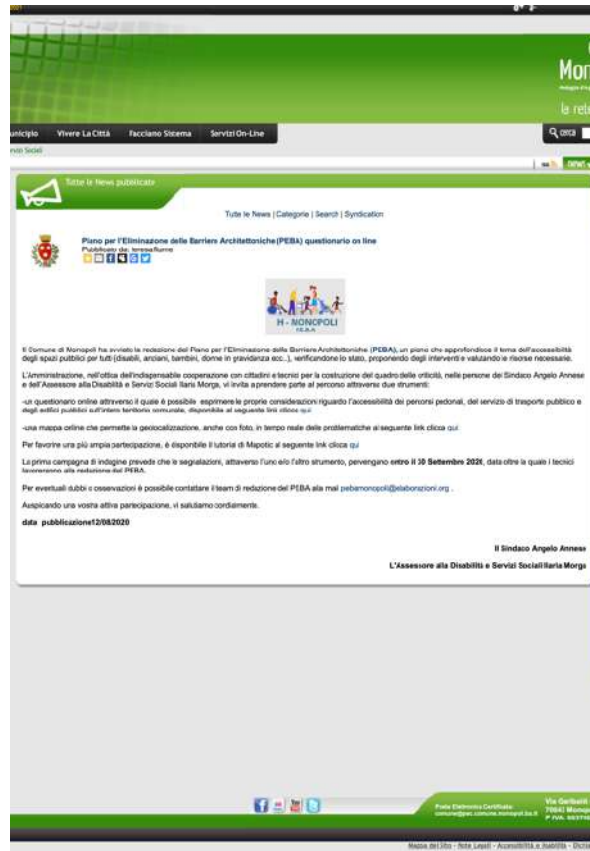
Mon

la rete

unicipio Vivere La Città Facciamo Sistema Servizi On-Line

Q cerca

vizi Sociali

Tutte le News pubblicate

Tutte le News | Categorie | Search | Syndication

Piano per l'Eliminazione delle Barriere Architettoniche (PEBA) questionario on line

Pubblicato da: teresafiume

H - MONOPOLI

Il Comune di Monopoli ha avviato la redazione del Piano per l'Eliminazione delle Barriere Architettoniche (PEBA), un piano che approfondisce il tema dell'accessibilità degli spazi pubblici per tutti (disabili, anziani, bambini, donne in gravidanza ecc..), verificandone lo stato, proponendo degli interventi e valutandone le risorse necessarie.

L'Amministrazione, nell'ottica dell'indispensabile cooperazione con cittadini e tecnici per la costruzione del quadro delle criticità, nelle persone del Sindaco Angelo Annese e dell'Assessore alla Disabilità e Servizi Sociali Ilaria Morga, vi invita a prendere parte al percorso attraverso due strumenti:

-un questionario online attraverso il quale è possibile esprimere le proprie considerazioni riguardo l'accessibilità dei percorsi pedonali, del servizio di trasporto pubblico e degli edifici pubblici sull'intero territorio comunale, disponibile al seguente link clicca qui

-una mappa online che permette la geolocalizzazione, anche con foto, in tempo reale delle problematiche al seguente link clicca qui

Per favorire una più ampia partecipazione, è disponibile il tutorial di Mapotic al seguente link clicca qui

La prima campagna di indagine prevede che le segnalazioni, attraverso l'uno e/o l'altro strumento, pervengano entro il 30 Settembre 2020, data oltre la quale i tecnici lavoreranno alla redazione del PEBA.

Per eventuali dubbi o osservazioni è possibile contattare il team di redazione del PEBA alla mail pebamonopoli@elaborazioni.org .

Auspicando una vostra attiva partecipazione, vi salutiamo cordialmente.

data pubblicazione12/08/2020

Il Sindaco Angelo Annese

L'Assessore alla Disabilità e Servizi Sociali Ilaria Morga

Posta Elettronica Certificata: comune@pec.comune.monopoli.ba.it

Via Garibaldi 70043 Monopoli P.IVA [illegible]

Mappa del Sito - Note Legali - Accessibilità e Usabilità - Dichi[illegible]